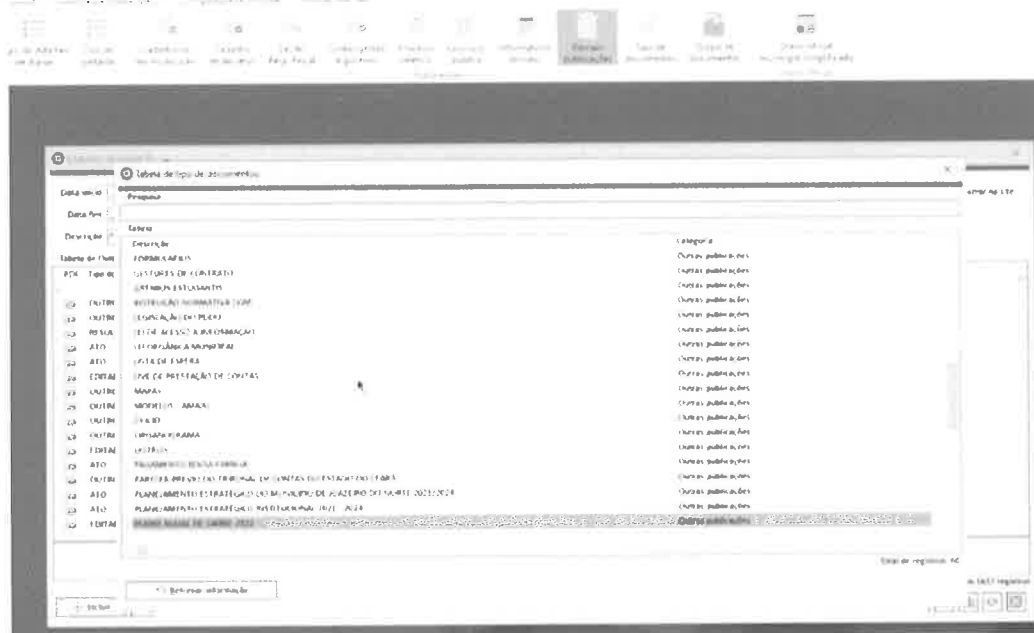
Tabela de tipo de documentos

Pesquisa

Tabela

| Descrição | Categoria |
|---|---|
| FORMULÁRIOS | Outras publicações |
| GESTORES DE CONTRATO | Outras publicações |
| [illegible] | Outras publicações |
| INSTRUÇÃO NORMATIVA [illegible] | Outras publicações |
| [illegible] | Outras publicações |
| LEI DE ACESSO À INFORMAÇÃO | Outras publicações |
| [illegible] | Outras publicações |
| LISTA DE ESPERA | Outras publicações |
| LEI DE PRESTAÇÃO DE CONTAS | Outras publicações |
| MAPAS | Outras publicações |
| MODELOS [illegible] | Outras publicações |
| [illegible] | Outras publicações |
| ORGANOGRAMA | Outras publicações |
| OUTROS | Outras publicações |
| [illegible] | Outras publicações |
| PARECER PRÉVIO DO TRIBUNAL DE CONTAS DO ESTADO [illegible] | Outras publicações |
| PLANEJAMENTO ESTRATÉGICO DO MUNICÍPIO DE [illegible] 2021-2024 | Outras publicações |
| PLANEJAMENTO ESTRATÉGICO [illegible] 2021-2024 | Outras publicações |
| PLANO ANUAL DE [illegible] 2022 | Outras publicações |

Total de registros: 46

Data início
Data fim
Descrição
ATO
OUTRO
EDITAL
Fechar